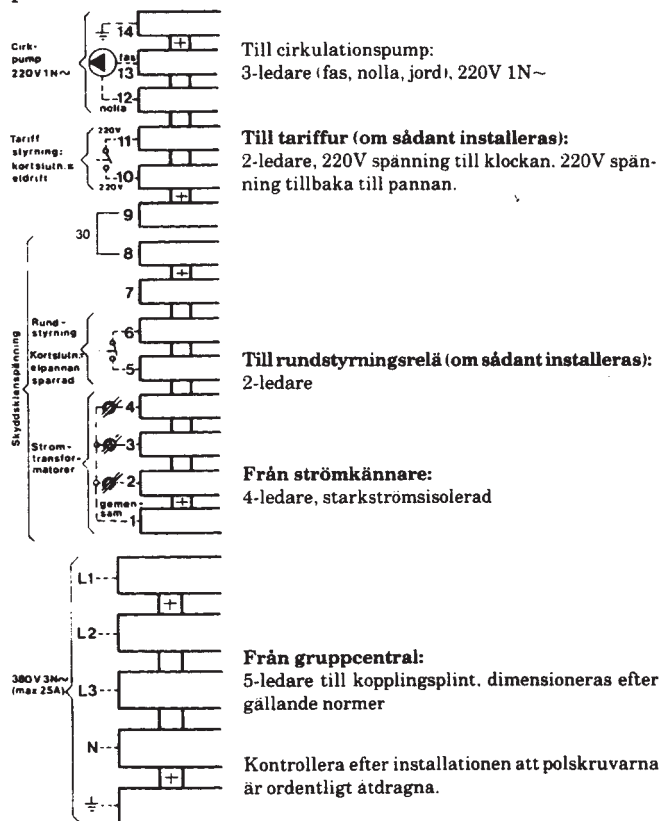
Cirk-pump 220V 1N~

14

fas

13

12

nolla

Tariff styrning: kortslutn.= eldrift

220V

11

10

220V

30

9

8

7

Skyddsklenspänning

Rund-styrning

Kortslutn.= elpannan spärrad

6

5

Ström-transfor-matorer

4

3

2

Igemen-sam

1

380V 3N~ (max 25A)

L1

L2

L3

N

Till cirkulationspump:
3-ledare (fas, nolla, jord), 220V 1N~

**Till tariffur (om sådant installeras):**
2-ledare, 220V spänning till klockan. 220V spänning tillbaka till pannan.

**Till rundstyrningsrelä (om sådant installeras):**
2-ledare

**Från strömkännare:**
4-ledare, starkströmsisolerad

**Från gruppcentral:**
5-ledare till kopplingsplint. dimensioneras efter gällande normer

Kontrollera efter installationen att polskruvarna är ordentligt åtdragna.